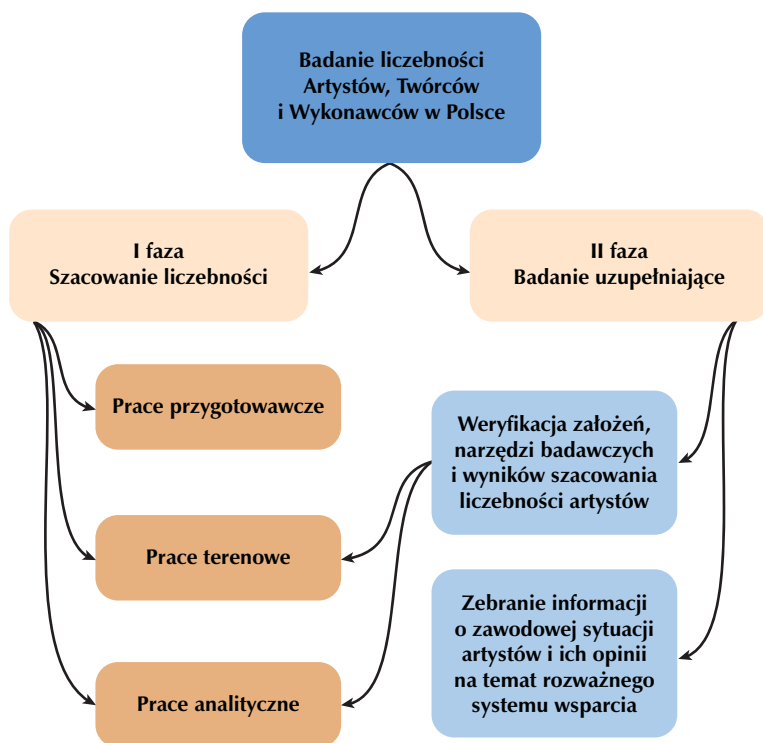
Badanie liczebności Artystów, Twórców i Wykonawców w Polsce

I faza
Szacowanie liczebności

II faza
Badanie uzupełniające

Prace przygotowawcze

Weryfikacja założeń, narzędzi badawczych i wyników szacowania liczebności artystów

Prace terenowe

Zebranie informacji o zawodowej sytuacji artystów i ich opinii na temat rozważnego systemu wsparcia

Prace analityczne